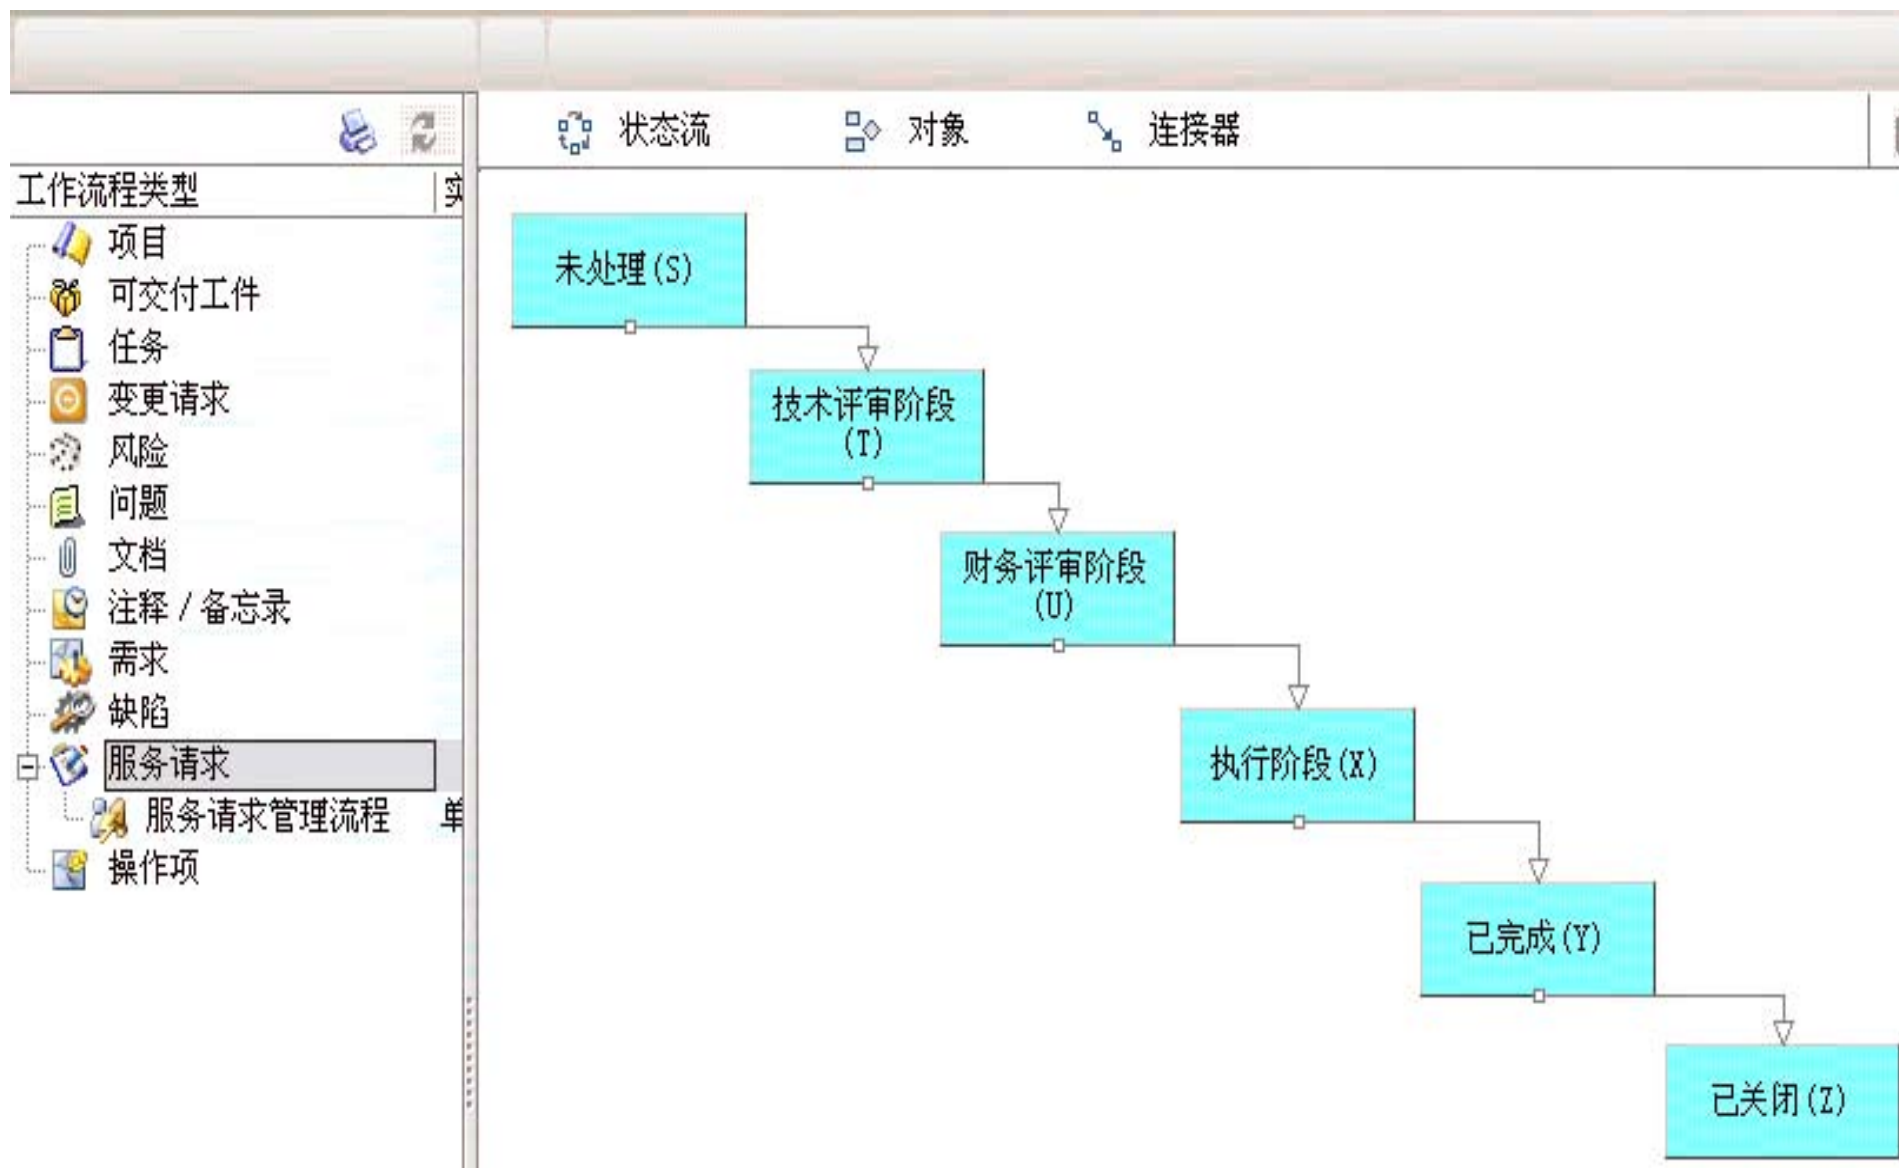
状态流 对象 连接器

工作流程类型 | 实

项目
可交付工件
任务
变更请求
风险
问题
文档
注释 / 备忘录
需求
缺陷
服务请求
服务请求管理流程 单
操作项

未处理(S)

技术评审阶段(T)

财务评审阶段(U)

执行阶段(X)

已完成(Y)

已关闭(Z)